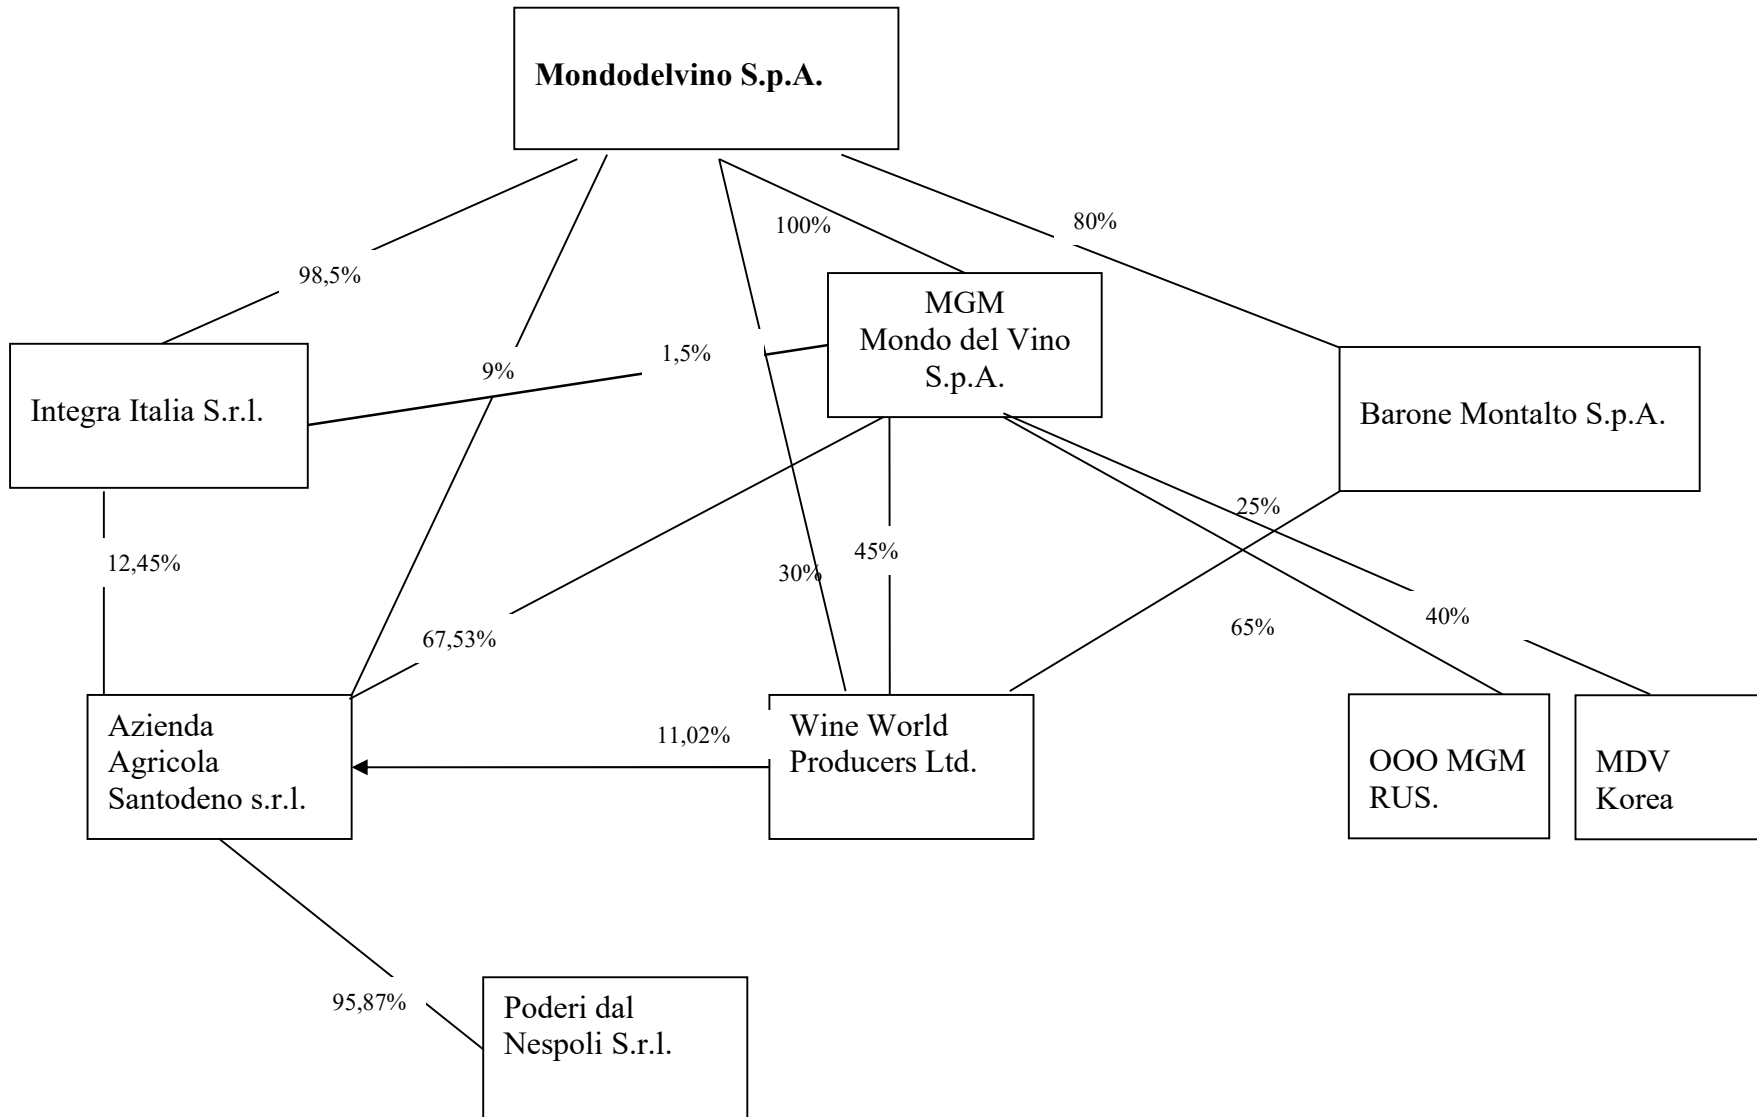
**Mondodelvino S.p.A.**

100%

80%

98,5%

MGM
Mondo del Vino
S.p.A.

1,5%

9%

Integra Italia S.r.l.

Barone Montalto S.p.A.

25%

12,45%

45%

30%

40%

65%

67,53%

Azienda
Agricola
Santodeno s.r.l.

11,02%

Wine World
Producers Ltd.

OOO MGM
RUS.

MDV
Korea

95,87%

Poderi dal
Nespoli S.r.l.